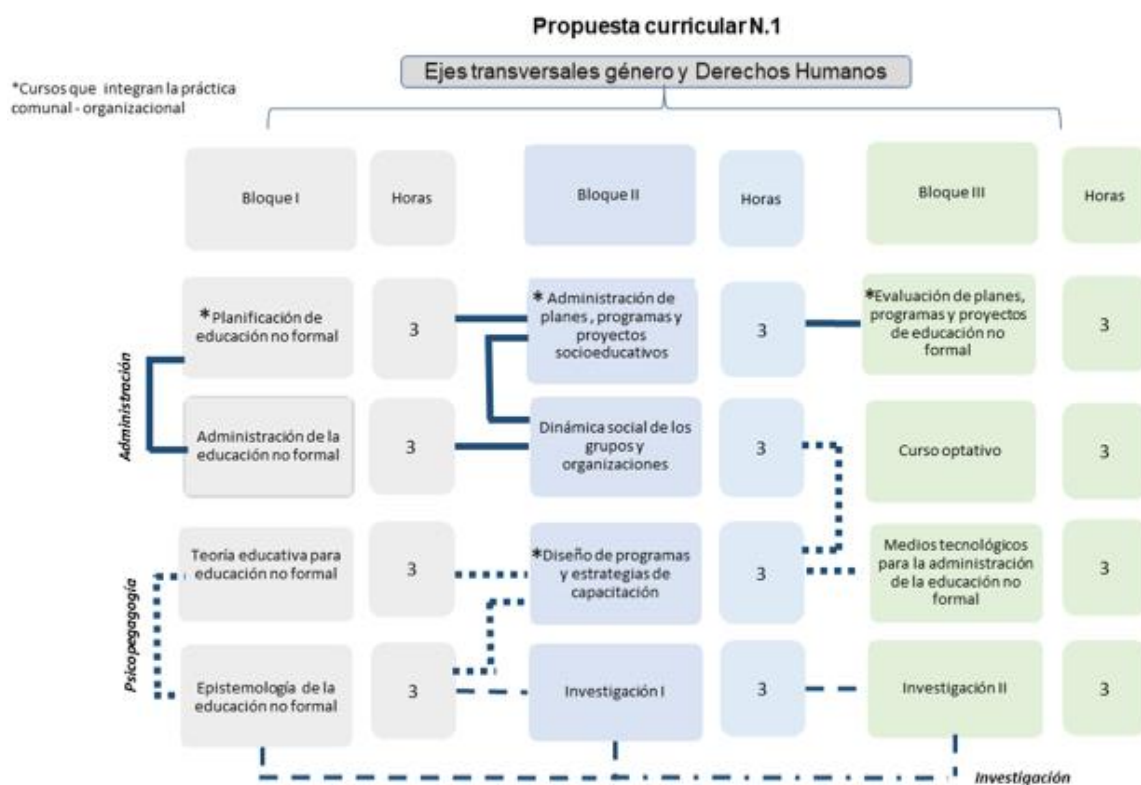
Propuesta curricular N.1

*Cursos que integran la práctica comunal - organizacional

Ejes transversales género y Derechos Humanos

| Bloque I | Horas | Bloque II | Horas | Bloque III | Horas |
|---|---|---|---|---|---|
| *Planificación de educación no formal | 3 | *Administración de planes , programas y proyectos socioeducativos | 3 | *Evaluación de planes, programas y proyectos de educación no formal | 3 |
| Administración de la educación no formal | 3 | Dinámica social de los grupos y organizaciones | 3 | Curso optativo | 3 |
| Teoría educativa para educación no formal | 3 | *Diseño de programas y estrategias de capacitación | 3 | Medios tecnológicos para la administración de la educación no formal | 3 |
| Epistemología de la educación no formal | 3 | Investigación I | 3 | Investigación II | 3 |

Administración

Psicopegagogía

Investigación